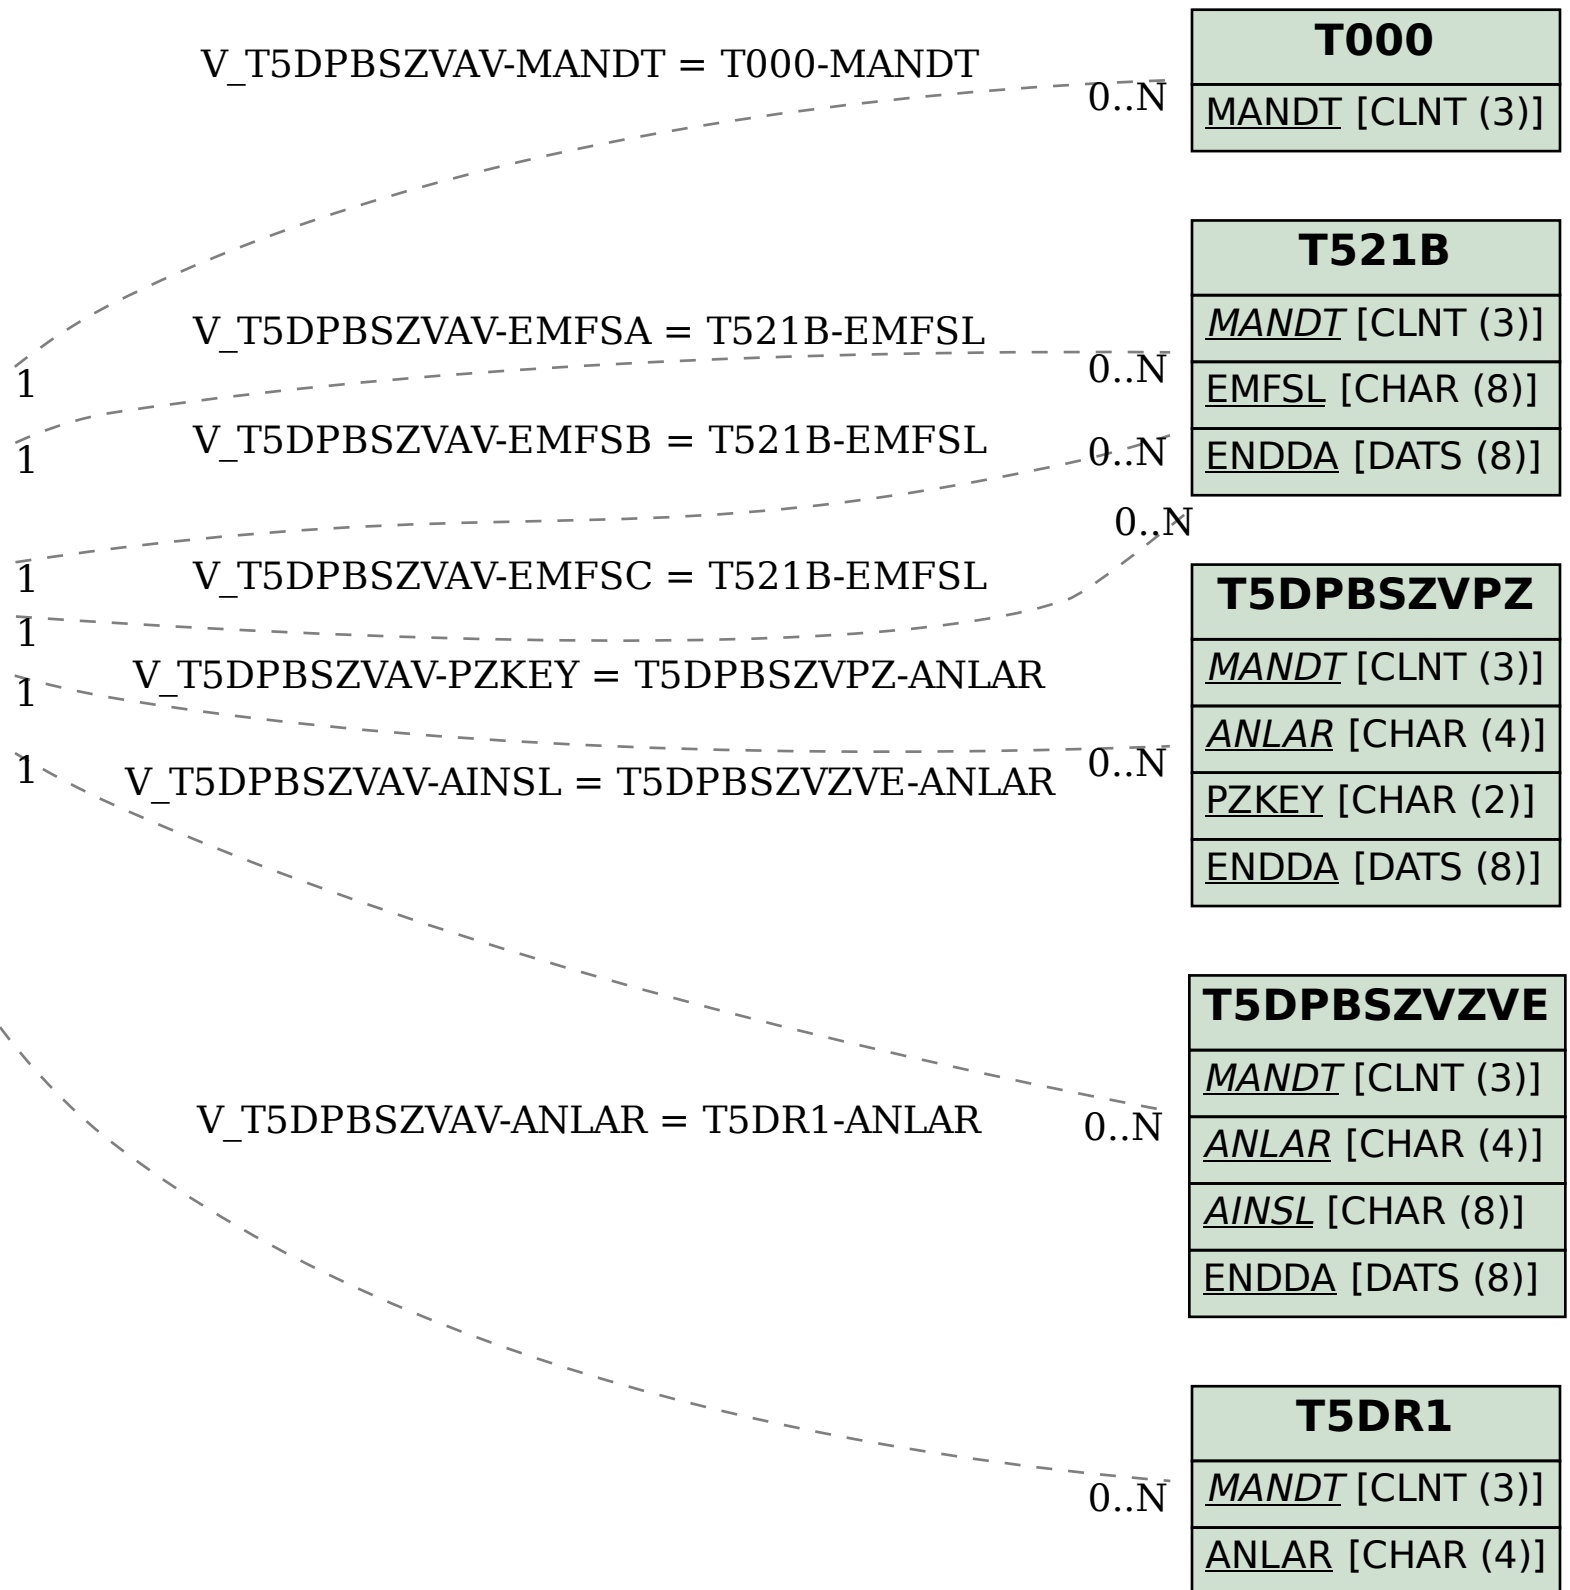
V_T5DPBSZVAV-MANDT = T000-MANDT

0..N

T000

MANDT [CLNT (3)]

T521B

MANDT [CLNT (3)]

EMFSL [CHAR (8)]

ENDDA [DATS (8)]

V_T5DPBSZVAV-EMFSA = T521B-EMFSL

1

0..N

V_T5DPBSZVAV-EMFSB = T521B-EMFSL

1

0..N

0..N

1

V_T5DPBSZVAV-EMFSC = T521B-EMFSL

1

T5DPBSZVPZ

MANDT [CLNT (3)]

ANLAR [CHAR (4)]

PZKEY [CHAR (2)]

ENDDA [DATS (8)]

V_T5DPBSZVAV-PZKEY = T5DPBSZVPZ-ANLAR

1

1

V_T5DPBSZVAV-AINSL = T5DPBSZVZVE-ANLAR

0..N

T5DPBSZVZVE

MANDT [CLNT (3)]

ANLAR [CHAR (4)]

AINSL [CHAR (8)]

ENDDA [DATS (8)]

V_T5DPBSZVAV-ANLAR = T5DR1-ANLAR

0..N

T5DR1

MANDT [CLNT (3)]

ANLAR [CHAR (4)]

0..N